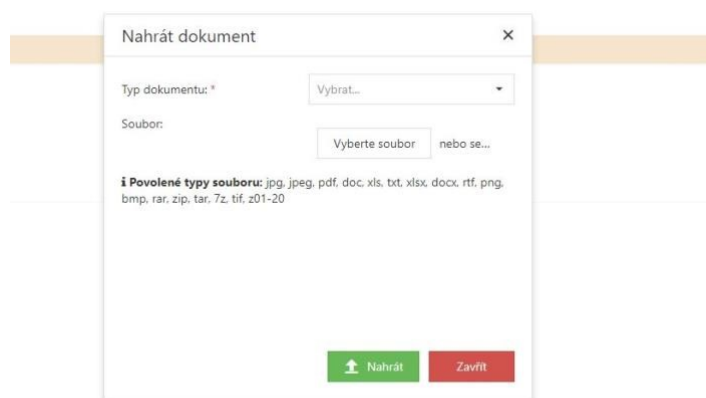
Nahrát dokument

×

Typ dokumentu: *

Vybrat...

Soubor:

Vyberte soubor

nebo se...

i Povolené typy souboru: jpg, jpeg, pdf, doc, xls, txt, xlsx, docx, rtf, png, bmp, rar, zip, tar, 7z, tif, z01-20

Nahrát

Zavřít